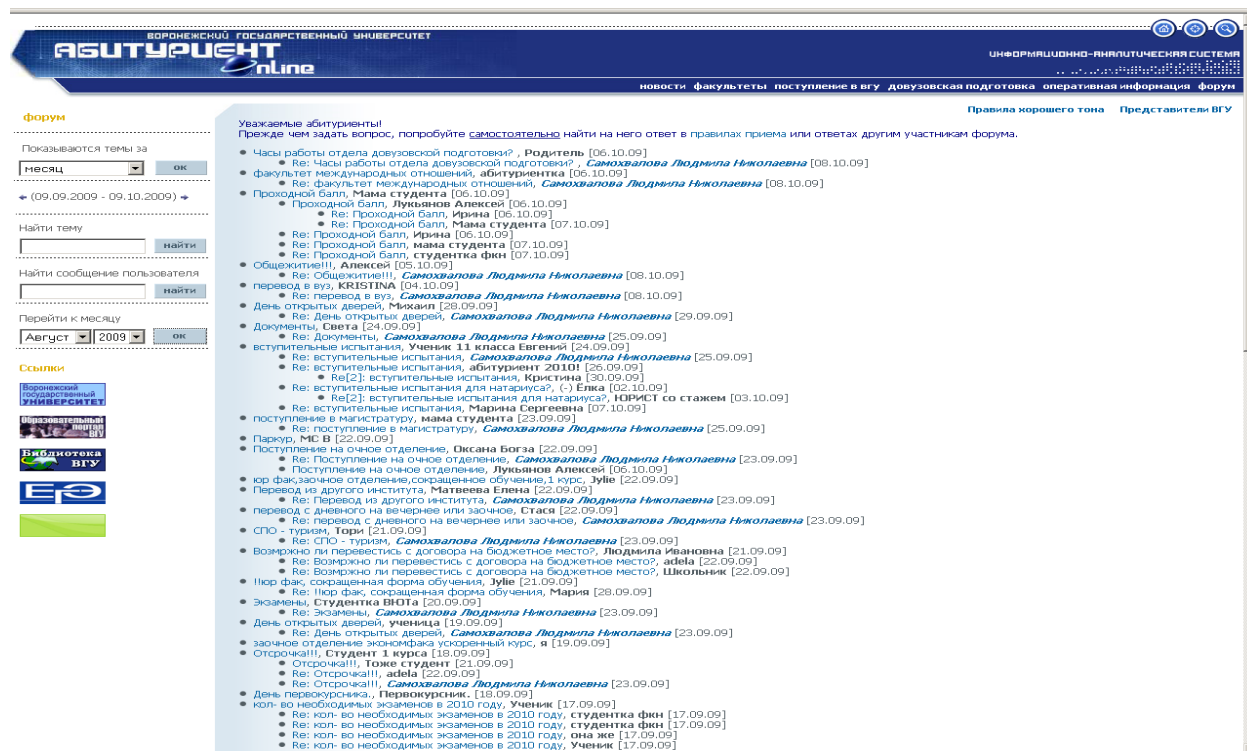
ВОРОНЕЖСКИЙ ГОСУДАРСТВЕННЫЙ УНИВЕРСИТЕТ
АБИТУРИЕНТ Online
ИНФОРМАЦИОННО-АНАЛИТИЧЕСКАЯ СИСТЕМА
новости факультеты поступление в ВГУ довузовская подготовка оперативная информация форум

форум

Показываются темы за
месяц ок

(09.09.2009 - 09.10.2009)

Найти тему
найти

Найти сообщение пользователя
найти

Перейти к месяцу
Август 2009 ок

Ссылки
Воронежский государственный университет
Образовательный портал ВГУ
Библиотека ВГУ

Правила хорошего тона Представители ВГУ

Уважаемые абитуриенты!
Прежде чем задать вопрос, попробуйте самостоятельно найти на него ответ в правилах приема или ответах другим участникам форума.

- Часы работы отдела довузовской подготовки? , Родитель [06.10.09]
  - Re: Часы работы отдела довузовской подготовки? , Самохвалова Людмила Николаевна [08.10.09]
- факультет международных отношений, абитуриентка [06.10.09]
  - Re: факультет международных отношений, Самохвалова Людмила Николаевна [08.10.09]
- Проходной балл, Мама студента [06.10.09]
  - Проходной балл, Лукьянов Алексей [06.10.09]
    - Re: Проходной балл, Ирина [06.10.09]
    - Re: Проходной балл, Мама студента [07.10.09]
  - Re: Проходной балл, Ирина [06.10.09]
  - Re: Проходной балл, мама студента [07.10.09]
  - Re: Проходной балл, студентка фкн [07.10.09]
- Общежитие!!!, Алексей [05.10.09]
  - Re: Общежитие!!!, Самохвалова Людмила Николаевна [08.10.09]
- перевод в вуз, KRISTINA [04.10.09]
  - Re: перевод в вуз, Самохвалова Людмила Николаевна [08.10.09]
- День открытых дверей, Михаил [28.09.09]
  - Re: День открытых дверей, Самохвалова Людмила Николаевна [29.09.09]
- Документы, Света [24.09.09]
  - Re: Документы, Самохвалова Людмила Николаевна [25.09.09]
- вступительные испытания, Ученик 11 класса Евгений [24.09.09]
  - Re: вступительные испытания, Самохвалова Людмила Николаевна [25.09.09]
  - Re: вступительные испытания, абитуриент 2010! [26.09.09]
    - Re[2]: вступительные испытания, Кристина [30.09.09]
  - Re: вступительные испытания для натариуса?, (-) Ёлка [02.10.09]
    - Re[2]: вступительные испытания для натариуса?, ЮРИСТ со стажем [03.10.09]
  - Re: вступительные испытания, Марина Сергеевна [07.10.09]
- поступление в магистратуру, мама студента [23.09.09]
  - Re: поступление в магистратуру, Самохвалова Людмила Николаевна [25.09.09]
- Паркур, МС В [22.09.09]
- Поступление на очное отделение, Оксана Богза [22.09.09]
  - Re: Поступление на очное отделение, Самохвалова Людмила Николаевна [23.09.09]
  - Поступление на очное отделение, Лукьянов Алексей [06.10.09]
- юр фак,заочное отделение,сокращенное обучение,1 курс, Jylie [22.09.09]
- Перевод из другого института, Матвеева Елена [22.09.09]
  - Re: Перевод из другого института, Самохвалова Людмила Николаевна [23.09.09]
- перевод с дневного на вечернее или заочное, Стася [22.09.09]
  - Re: перевод с дневного на вечернее или заочное, Самохвалова Людмила Николаевна [23.09.09]
- СПО - туризм, Тори [21.09.09]
  - Re: СПО - туризм, Самохвалова Людмила Николаевна [23.09.09]
- Возрмжно ли перевестись с договора на бюджетное место?, Людмила Ивановна [21.09.09]
  - Re: Возрмжно ли перевестись с договора на бюджетное место?, adela [22.09.09]
  - Re: Возрмжно ли перевестись с договора на бюджетное место?, Школьник [22.09.09]
- !!юр фак, сокращенная форма обучения, Jylie [21.09.09]
  - Re: !!юр фак, сокращенная форма обучения, Мария [28.09.09]
- Экзамены, Студентка ВЮТа [20.09.09]
  - Re: Экзамены, Самохвалова Людмила Николаевна [23.09.09]
- День открытых дверей, ученица [19.09.09]
  - Re: День открытых дверей, Самохвалова Людмила Николаевна [23.09.09]
- заочное отделение экономфака ускоренный курс, я [19.09.09]
- Отсрочка!!!, Студент 1 курса [18.09.09]
  - Отсрочка!!!, Тоже студент [21.09.09]
  - Re: Отсрочка!!!, adela [22.09.09]
  - Re: Отсрочка!!!, Самохвалова Людмила Николаевна [23.09.09]
- День первокурсника., Первокурсник. [18.09.09]
- кол- во необходимых экзаменов в 2010 году, Ученик [17.09.09]
  - Re: кол- во необходимых экзаменов в 2010 году, студентка фкн [17.09.09]
  - Re: кол- во необходимых экзаменов в 2010 году, студентка фкн [17.09.09]
  - Re: кол- во необходимых экзаменов в 2010 году, она же [17.09.09]
  - Re: кол- во необходимых экзаменов в 2010 году, Ученик [17.09.09]